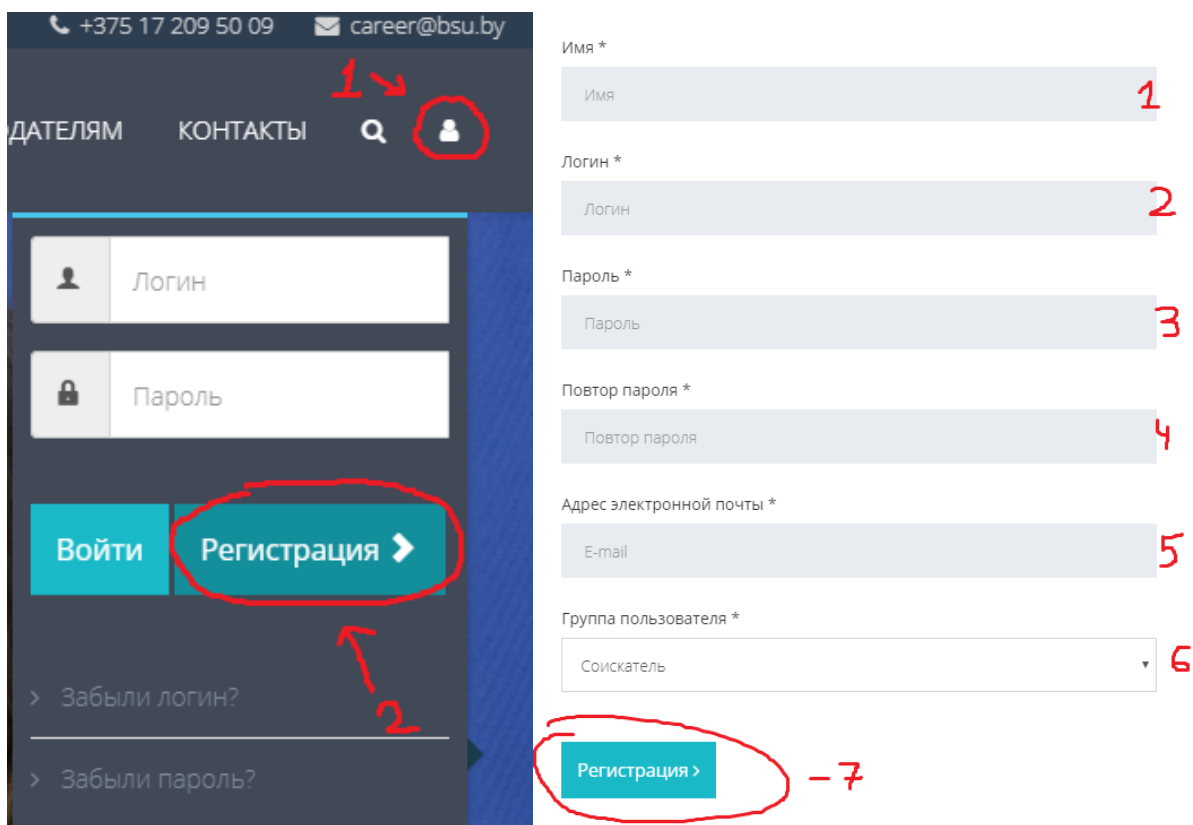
+375 17 209 50 09 career@bsu.by

ДАТЕЛЯМ КОНТАКТЫ

1

Логин

Пароль

Войти Регистрация

2

Забыли логин?

Забыли пароль?

Имя *

Имя

1

Логин *

Логин

2

Пароль *

Пароль

3

Повтор пароля *

Повтор пароля

4

Адрес электронной почты *

E-mail

5

Группа пользователя *

Соискатель

6

Регистрация

– 7